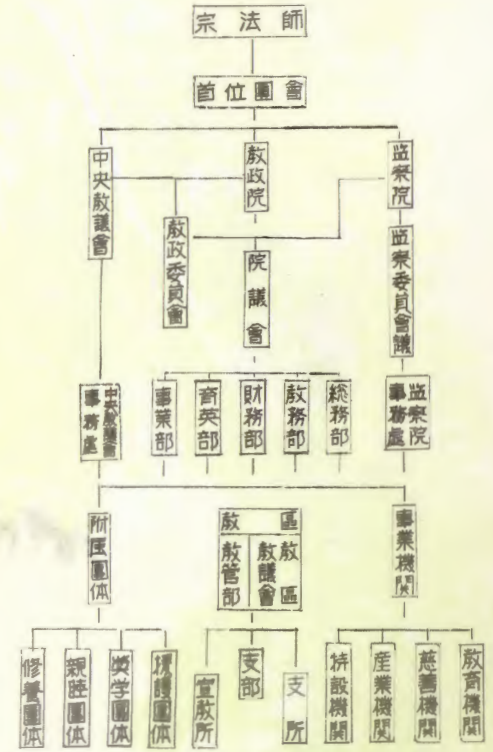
宗法師

首位團會

中央敎議會

敎政院

監察院

敎政委員會

院議會

監察委員會議

中央敎議會事務處

事業部

育英部

財務部

敎務部

総務部

監察院事務處

附屬團体

敎區

敎區敎議會

敎管部

事業機関

修養團体

親睦團体

奨学團体

擁護團体

宣敎所

支部

支所

拚設機関

産業機関

慈善機関

敎育機関